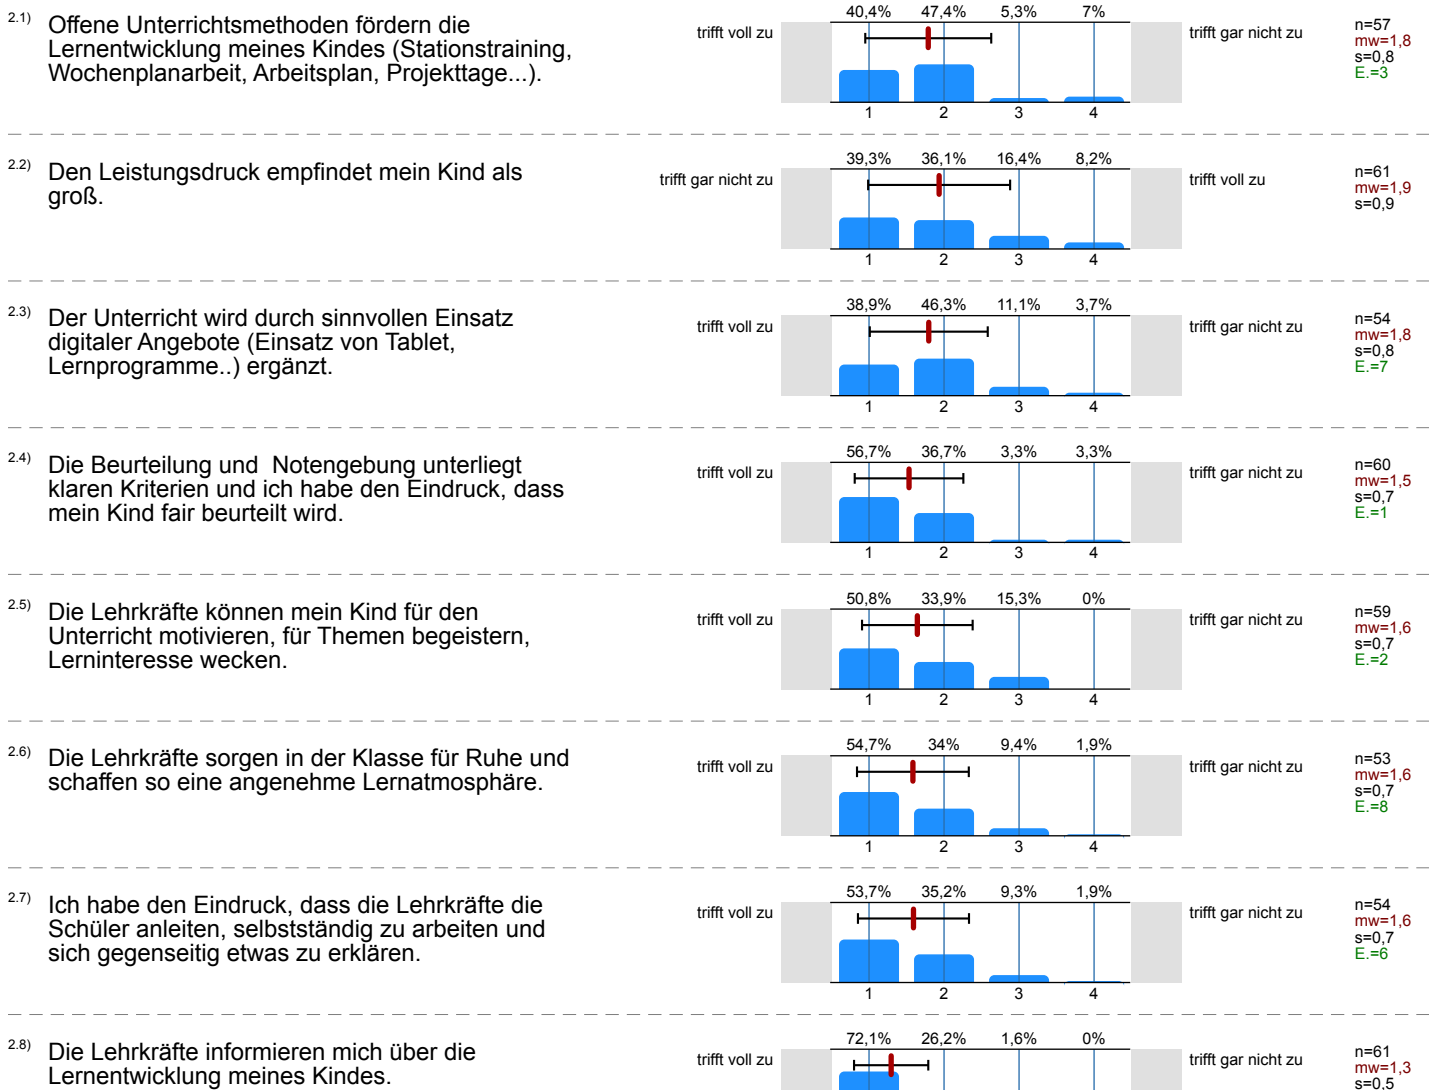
2.1) Offene Unterrichtsmethoden fördern die Lernentwicklung meines Kindes (Stationstraining, Wochenplanarbeit, Arbeitsplan, Projekttage...).

trifft voll zu

40,4% 47,4% 5,3% 7%

1 2 3 4

trifft gar nicht zu

n=57
mw=1,8
s=0,8
E.=3

2.2) Den Leistungsdruck empfindet mein Kind als groß.

trifft gar nicht zu

39,3% 36,1% 16,4% 8,2%

1 2 3 4

trifft voll zu

n=61
mw=1,9
s=0,9

2.3) Der Unterricht wird durch sinnvollen Einsatz digitaler Angebote (Einsatz von Tablet, Lernprogramme..) ergänzt.

trifft voll zu

38,9% 46,3% 11,1% 3,7%

1 2 3 4

trifft gar nicht zu

n=54
mw=1,8
s=0,8
E.=7

2.4) Die Beurteilung und Notengebung unterliegt klaren Kriterien und ich habe den Eindruck, dass mein Kind fair beurteilt wird.

trifft voll zu

56,7% 36,7% 3,3% 3,3%

1 2 3 4

trifft gar nicht zu

n=60
mw=1,5
s=0,7
E.=1

2.5) Die Lehrkräfte können mein Kind für den Unterricht motivieren, für Themen begeistern, Lerninteresse wecken.

trifft voll zu

50,8% 33,9% 15,3% 0%

1 2 3 4

trifft gar nicht zu

n=59
mw=1,6
s=0,7
E.=2

2.6) Die Lehrkräfte sorgen in der Klasse für Ruhe und schaffen so eine angenehme Lernatmosphäre.

trifft voll zu

54,7% 34% 9,4% 1,9%

1 2 3 4

trifft gar nicht zu

n=53
mw=1,6
s=0,7
E.=8

2.7) Ich habe den Eindruck, dass die Lehrkräfte die Schüler anleiten, selbstständig zu arbeiten und sich gegenseitig etwas zu erklären.

trifft voll zu

53,7% 35,2% 9,3% 1,9%

1 2 3 4

trifft gar nicht zu

n=54
mw=1,6
s=0,7
E.=6

2.8) Die Lehrkräfte informieren mich über die Lernentwicklung meines Kindes.

trifft voll zu

72,1% 26,2% 1,6% 0%

trifft gar nicht zu

n=61
mw=1,3
s=0,5